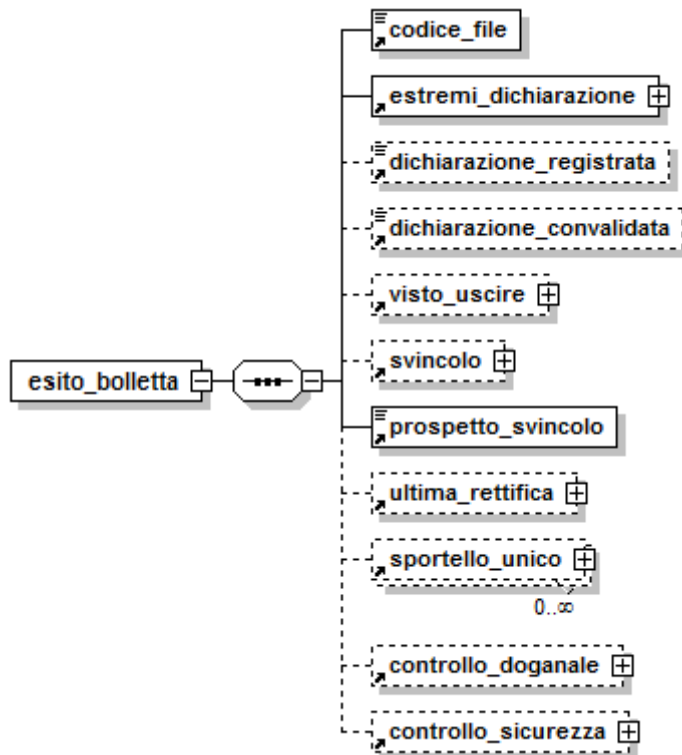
esito_bolletta

codice_file

estremi_dichiarazione

dichiarazione_registrata

dichiarazione_convalidata

visto_uscire

svincolo

prospetto_svincolo

ultima_rettifica

sportello_unico

0..∞

controllo_doganale

controllo_sicurezza